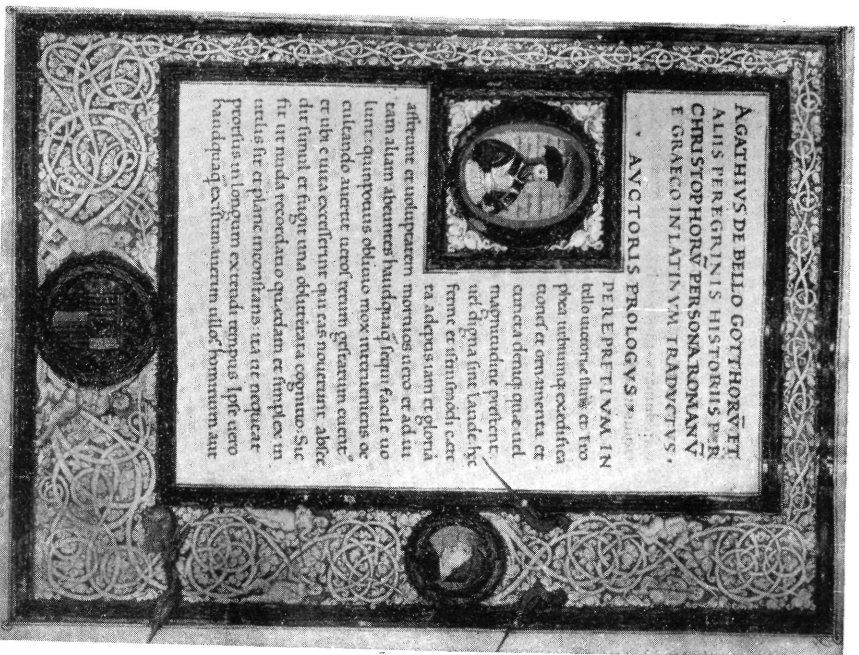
AGATHIVS DE BELLO GOTTHORV̄ ET ALIIS PEREGRINIS HISTORIIS PER CHRISTOPHORV̄ PERSONA ROMANV̄ E GRAECO IN LATINVM TRADVCTVS.

AVCTORIS PROLOGVS.

PEREPRETIVM IN bello uictorias & fuas et tro pheas urbium excidia tiones et ornamenta et cetera denique que uel magnitudine preter uel digna sint laude hec ferme et si mortali cete ra adepus iam et gloria affertur et voluptatem mortuos vero et ad ui tam aliam abeuntes haudquaquam sequi facile uo lunt quippe obliuio mox interueniens oc cultando aperte uerosque rerum gestarum euentus et ubi etiam excesserunt qui eas nouerant absce dit simul et fugit una obliterata cognitio. Sic fit ut nuda recordatio quedam et simplex in utilis fit et plane inconstans. ita ut nequicat protrahi in longum extendi tempus Ipse uero haudquaquam existimauerim ullos hominum aut